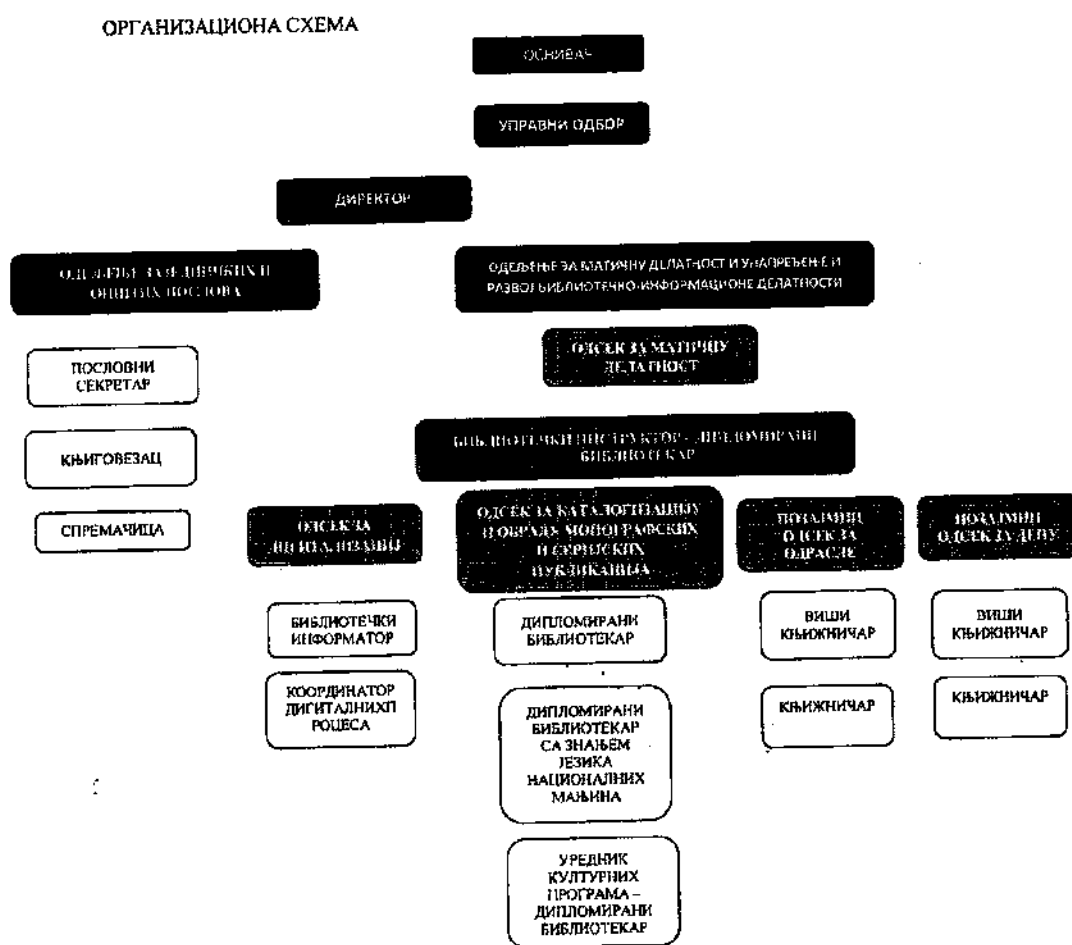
ОРГАНИЗАЦИОНА СХЕМА

ОСНИВАЧ

УПРАВНИ ОДБОР

ДИРЕКТОР

ОДЕЉЕЊЕ ЗА ЗАЈЕДНИЧКИХ И ОПШТИХ ПОСЛОВА

ОДЕЉЕЊЕ ЗА МАТИЧНУ ДЕЛАТНОСТ И УНАПРЕЂЕЊЕ И РАЗВОЈ БИБЛИОТЕЧКО-ИНФОРМАЦИОНЕ ДЕЛАТНОСТИ

ПОСЛОВНИ СЕКРЕТАР

КЊИГОВЕЗАЦ

СПРЕМАЧИЦА

ОДСЕК ЗА МАТИЧНУ ДЕЛАТНОСТ

БИБЛИОТЕЧКИ ИНСТРУКТОР - ДИПЛОМИРАНИ БИБЛИОТЕКАР

ОДСЕК ЗА ДИГИТАЛИЗАЦИЈУ

ОДСЕК ЗА КАТАЛОГИЗАЦИЈУ И ОБРАДУ МОНОГРАФСКИХ И СЕРИЈСКИХ ПУБЛИКАЦИЈА

ПОЗАЈМНИ ОДСЕК ЗА ОДРАСЛЕ

ПОЗАЈМНИ ОДСЕК ЗА ДЕЦУ

БИБЛИОТЕЧКИ ИНФОРМАТОР

КООРДИНАТОР ДИГИТАЛНИХП РОЦЕСА

ДИПЛОМИРАНИ БИБЛИОТЕКАР

ДИПЛОМИРАНИ БИБЛИОТЕКАР СА ЗНАЊЕМ ЈЕЗИКА НАЦИОНАЛНИХ МАЊИНА

УРЕДНИК КУЛТУРНИХ ПРОГРАМА - ДИПЛОМИРАНИ БИБЛИОТЕКАР

ВИШИ КЊИЖНИЧАР

КЊИЖНИЧАР

ВИШИ КЊИЖНИЧАР

КЊИЖНИЧАР